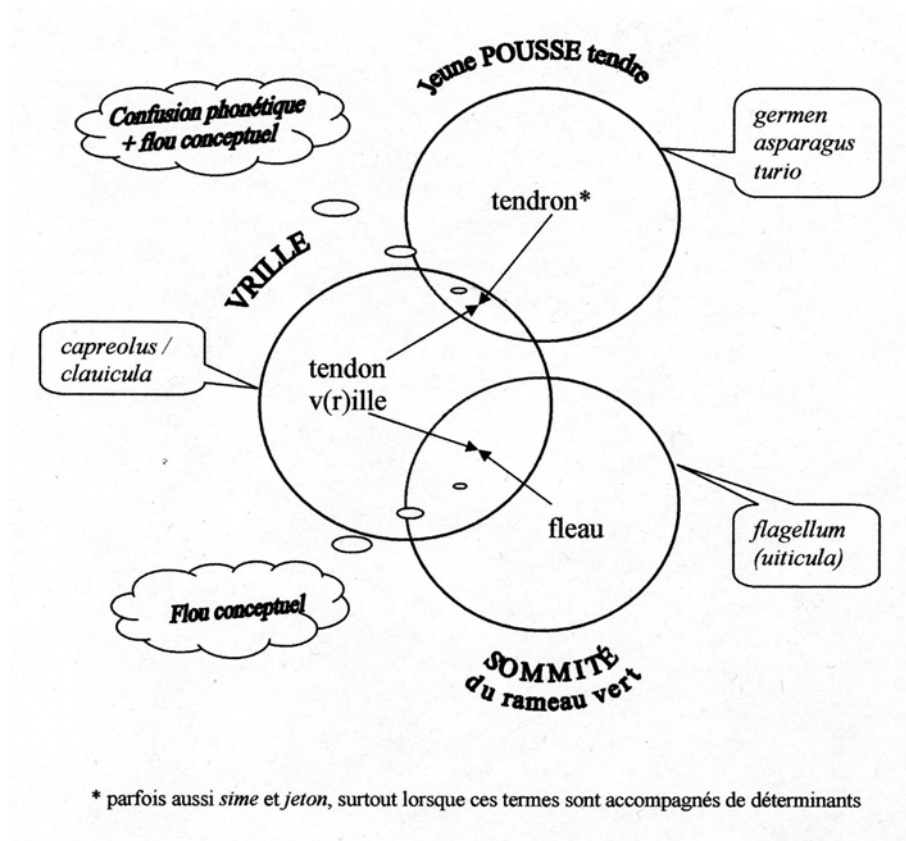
Jeune POUSSE tendre

Confusion phonétique + flou conceptuel

germen asparagus turio

tendron*

VRILLE

capreolus / clauicula

tendon v(r)ille

fleau

flagellum (uiticula)

Flou conceptuel

SOMMITÉ du rameau vert

* parfois aussi *sime* et *jeton*, surtout lorsque ces termes sont accompagnés de déterminants